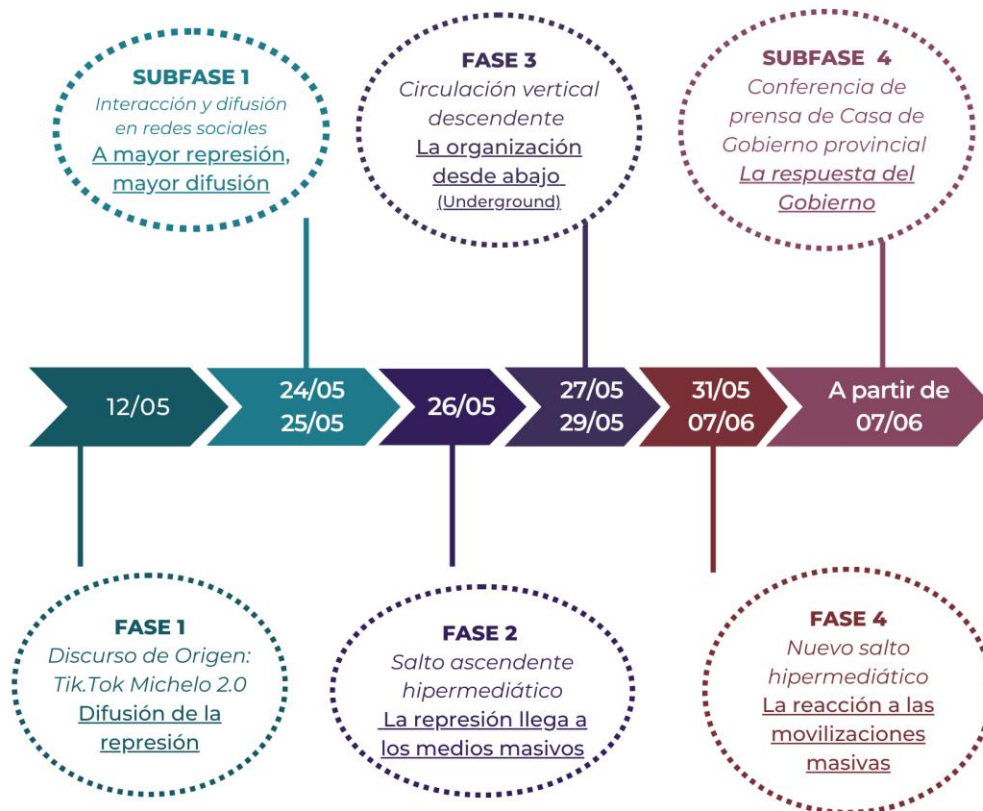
SUBFASE 1
Interacción y difusión en redes sociales
A mayor represión, mayor difusión

FASE 3
Circulación vertical descendente
La organización desde abajo
(Underground)

SUBFASE 4
Conferencia de prensa de Casa de Gobierno provincial
La respuesta del Gobierno

12/05

24/05
25/05

26/05

27/05
29/05

31/05
07/06

A partir de
07/06

FASE 1
Discurso de Origen: Tik.Tok Michelo 2.0
Difusión de la represión

FASE 2
Salto ascendente hipermediático
La represión llega a los medios masivos

FASE 4
Nuevo salto hipermediático
La reacción a las movilizaciones masivas